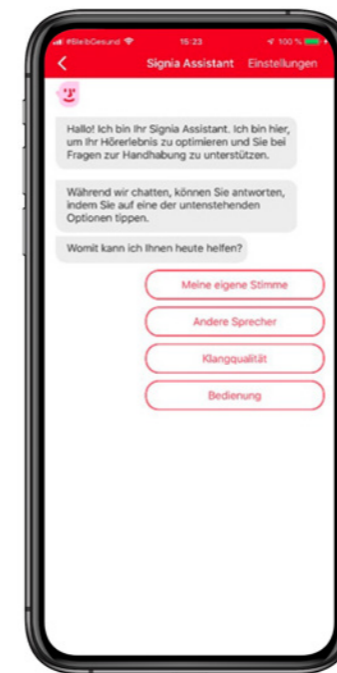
#BleibGesund 15:23 100 %

<
Signia Assistant Einstellungen

Hallo! Ich bin Ihr Signia Assistant. Ich bin hier, um Ihr Hörerlebnis zu optimieren und Sie bei Fragen zur Handhabung zu unterstützen.

Während wir chatten, können Sie antworten, indem Sie auf eine der untenstehenden Optionen tippen.

Womit kann ich Ihnen heute helfen?

Meine eigene Stimme

Andere Sprecher

Klangqualität

Bedienung